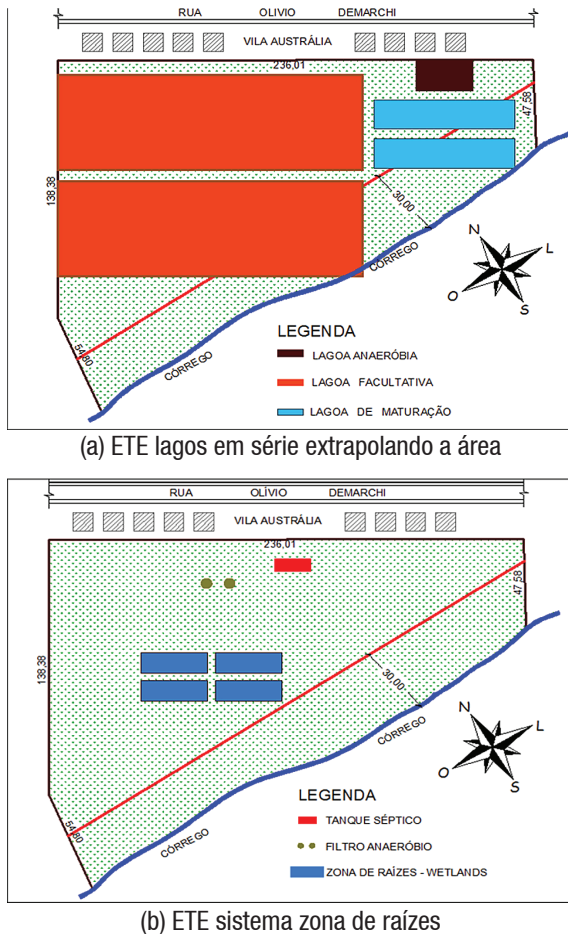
RUA OLIVIO DEMARCHI

VILA AUSTRÁLIA

236,01

47,58

138,38

30,00

N L O S

CÓRREGO

54,80

CÓRREGO

LEGENDA

LAGOA ANAERÓBIA

LAGOA FACULTATIVA

LAGOA DE MATURAÇÃO

(a) ETE lagos em série extrapolando a área

RUA OLÍVIO DEMARCHI

VILA AUSTRÁLIA

236,01

47,58

138,38

30,00

N L O S

CÓRREGO

54,80

CÓRREGO

LEGENDA

TANQUE SÉPTICO

FILTRO ANAERÓBIO

ZONA DE RAÍZES - WETLANDS

(b) ETE sistema zona de raízes